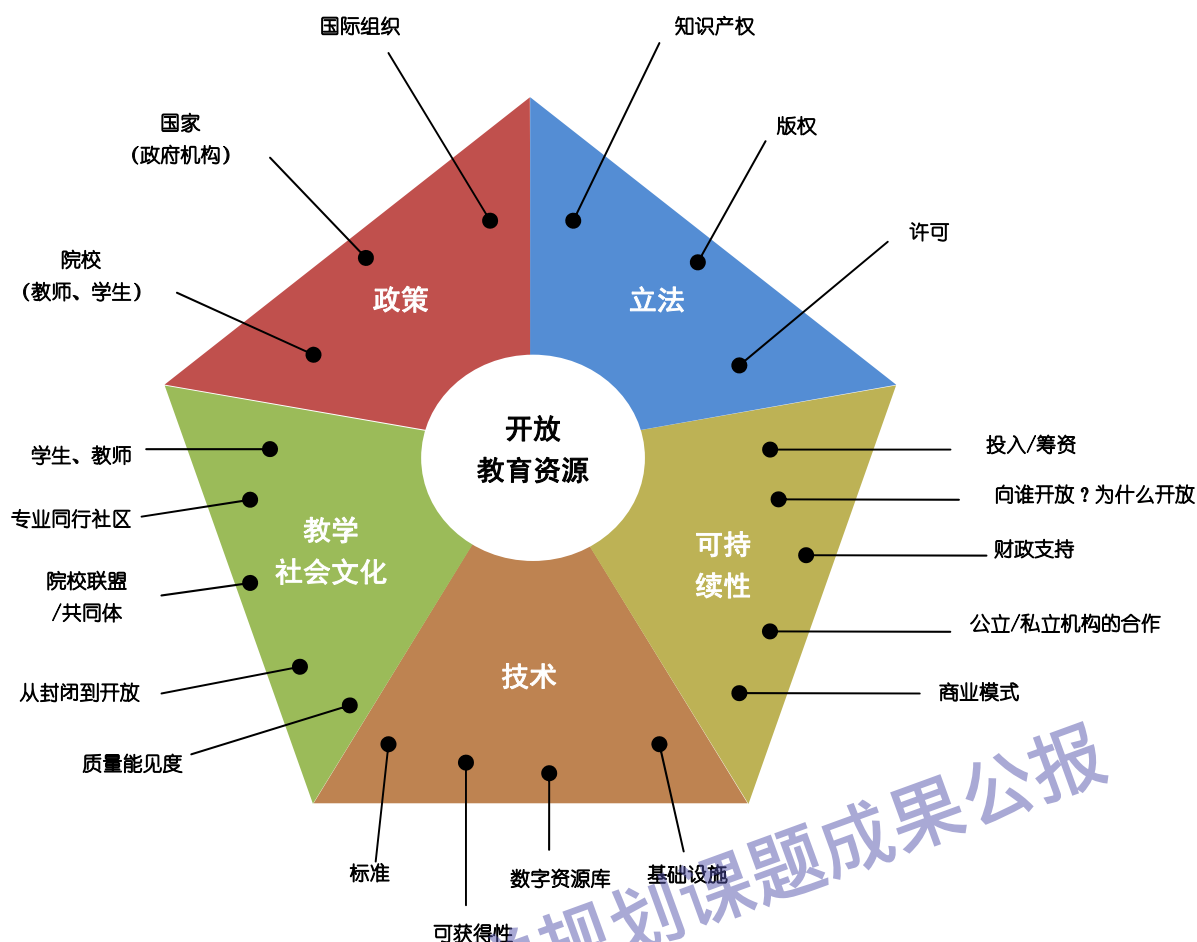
国际组织

知识产权

国家
（政府机构）

版权

许可

院校
（教师、学生）

政策

立法

开放
教育资源

学生、教师

投入/筹资

专业同行社区

向谁开放？为什么开放

教学
社会文化

可持
续性

财政支持

院校联盟
/共同体

公立/私立机构的合作

技术

从封闭到开放

商业模式

质量能见度

标准

数字资源库

基础设施

可获得性

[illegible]规划课题成果公报